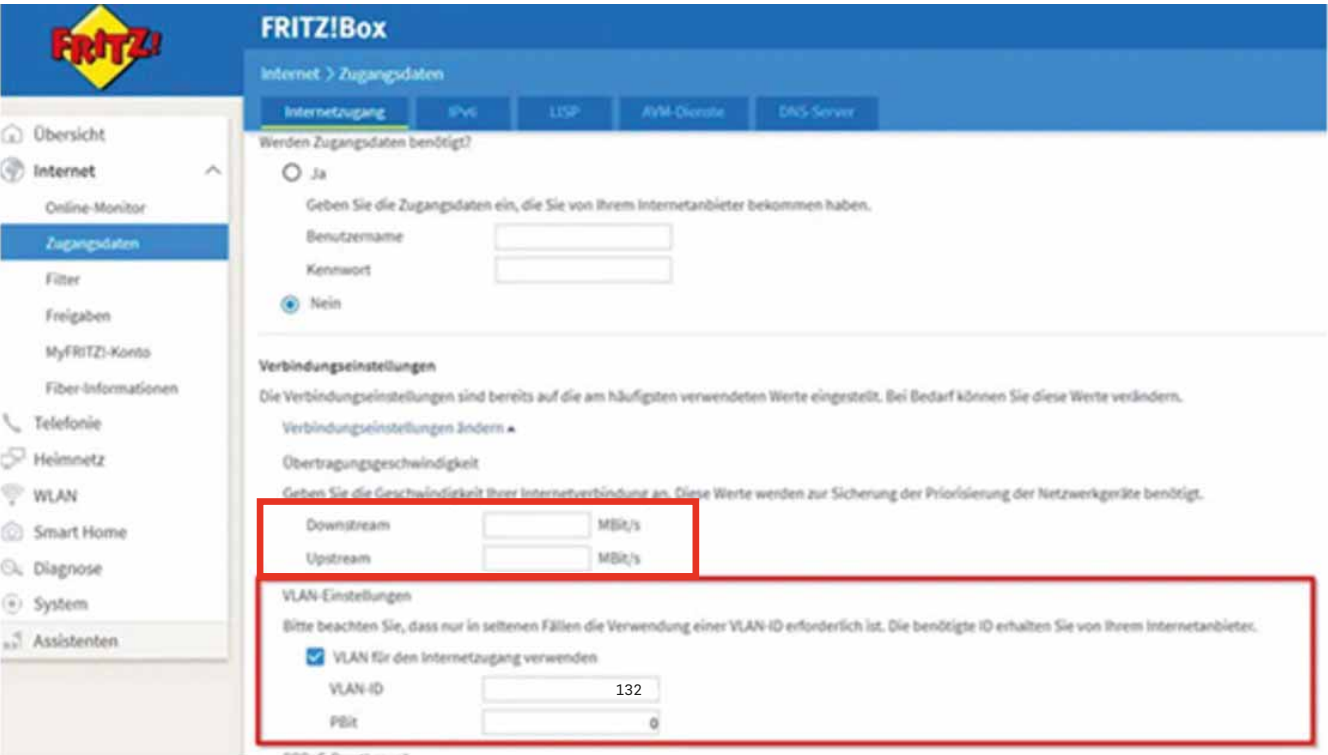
FRITZ!

FRITZ!Box

Internet > Zugangsdaten

Internetzugang | IPv6 | LISP | AVM-Dienste | DNS-Server

Übersicht
Internet
Online-Monitor
Zugangsdaten
Filter
Freigaben
MyFRITZ!-Konto
Fiber-Informationen
Telefonie
Heimnetz
WLAN
Smart Home
Diagnose
System
Assistenten

Werden Zugangsdaten benötigt?

Ja

Geben Sie die Zugangsdaten ein, die Sie von Ihrem Internetanbieter bekommen haben.

Benutzername

Kennwort

Nein

Verbindungseinstellungen

Die Verbindungseinstellungen sind bereits auf die am häufigsten verwendeten Werte eingestellt. Bei Bedarf können Sie diese Werte verändern.

Verbindungseinstellungen ändern ▴

Übertragungsgeschwindigkeit

Geben Sie die Geschwindigkeit Ihrer Internetverbindung an. Diese Werte werden zur Sicherung der Priorisierung der Netzwerkgeräte benötigt.

Downstream MBit/s

Upstream MBit/s

VLAN-Einstellungen

Bitte beachten Sie, dass nur in seltenen Fällen die Verwendung einer VLAN-ID erforderlich ist. Die benötigte ID erhalten Sie von Ihrem Internetanbieter.

VLAN für den Internetzugang verwenden

VLAN-ID 132

PBit 0